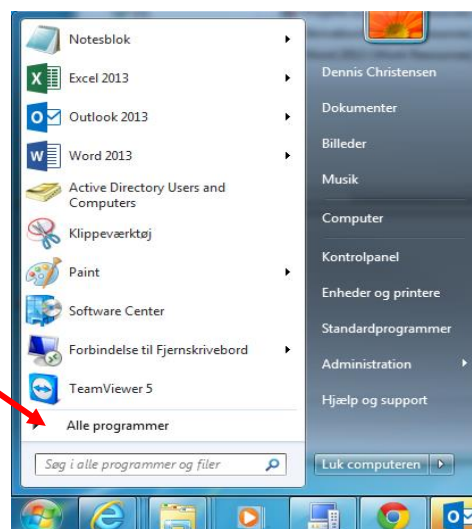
Notesblok
Excel 2013
Outlook 2013
Word 2013
Active Directory Users and Computers
Klippeværktøj
Paint
Software Center
Forbindelse til Fjernskrivebord
TeamViewer 5
Alle programmer
Søg i alle programmer og filer

Dennis Christensen
Dokumenter
Billeder
Musik
Computer
Kontrolpanel
Enheder og printere
Standardprogrammer
Administration
Hjælp og support
Luk computeren